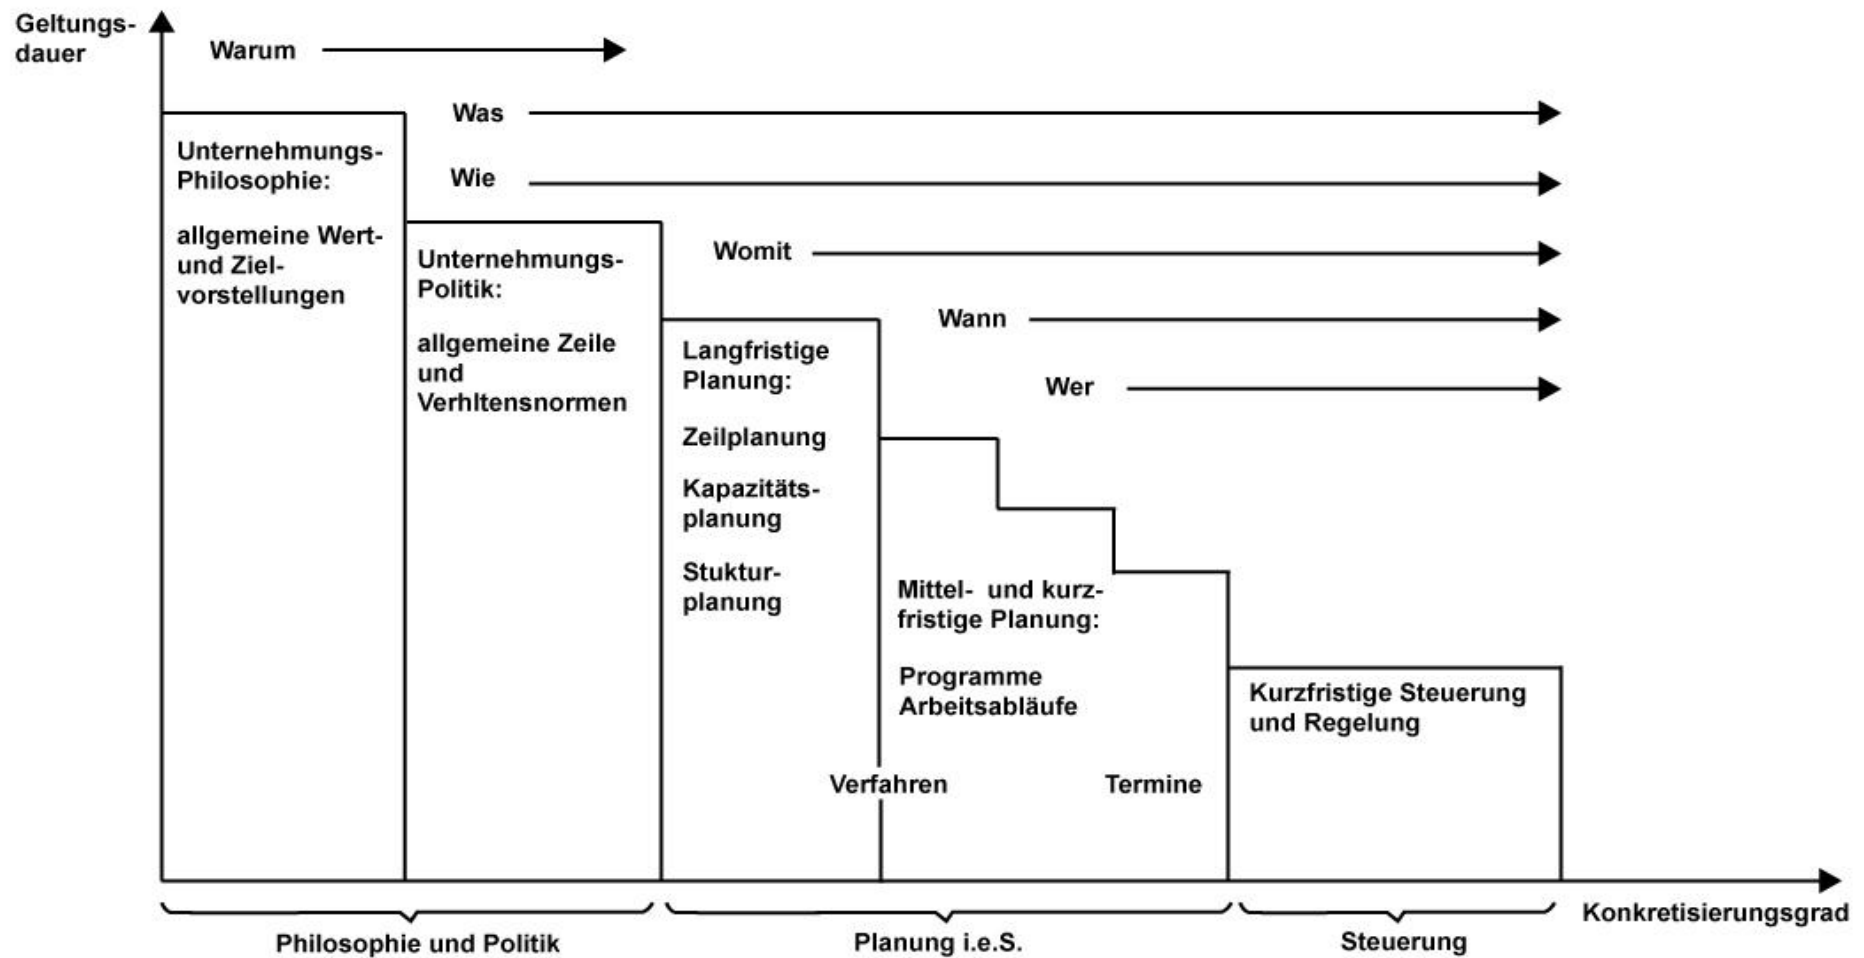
Geltungsdauer

Warum

Was

Wie

Womit

Wann

Wer

Unternehmungs-Philosophie:

allgemeine Wert- und Zielvorstellungen

Unternehmungs-Politik:

allgemeine Zeile und Verhltensnormen

Langfristige Planung:

Zeilplanung

Kapazitätsplanung

Stukturplanung

Mittel- und kurzfristige Planung:

Programme Arbeitsabläufe

Verfahren

Termine

Kurzfristige Steuerung und Regelung

Konkretisierungsgrad

Philosophie und Politik

Planung i.e.S.

Steuerung